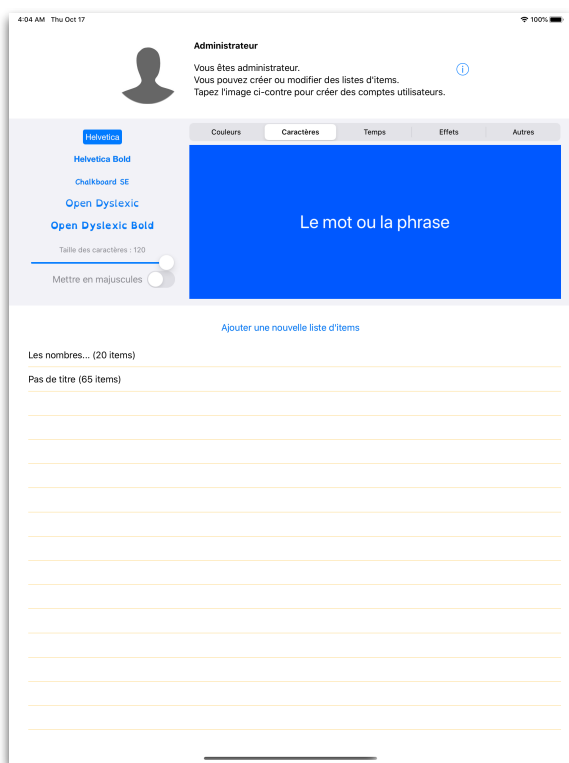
4:04 AM Thu Oct 17

100%

Administrateur

Vous êtes administrateur.
Vous pouvez créer ou modifier des listes d'items.
Tapez l'image ci-contre pour créer des comptes utilisateurs.

Helvetica

Helvetica Bold

Chalkboard SE

Open Dyslexic

Open Dyslexic Bold

Taille des caractères : 120

Mettre en majuscules

Couleurs | Caractères | Temps | Effets | Autres

Le mot ou la phrase

Ajouter une nouvelle liste d'items

Les nombres... (20 items)

Pas de titre (65 items)